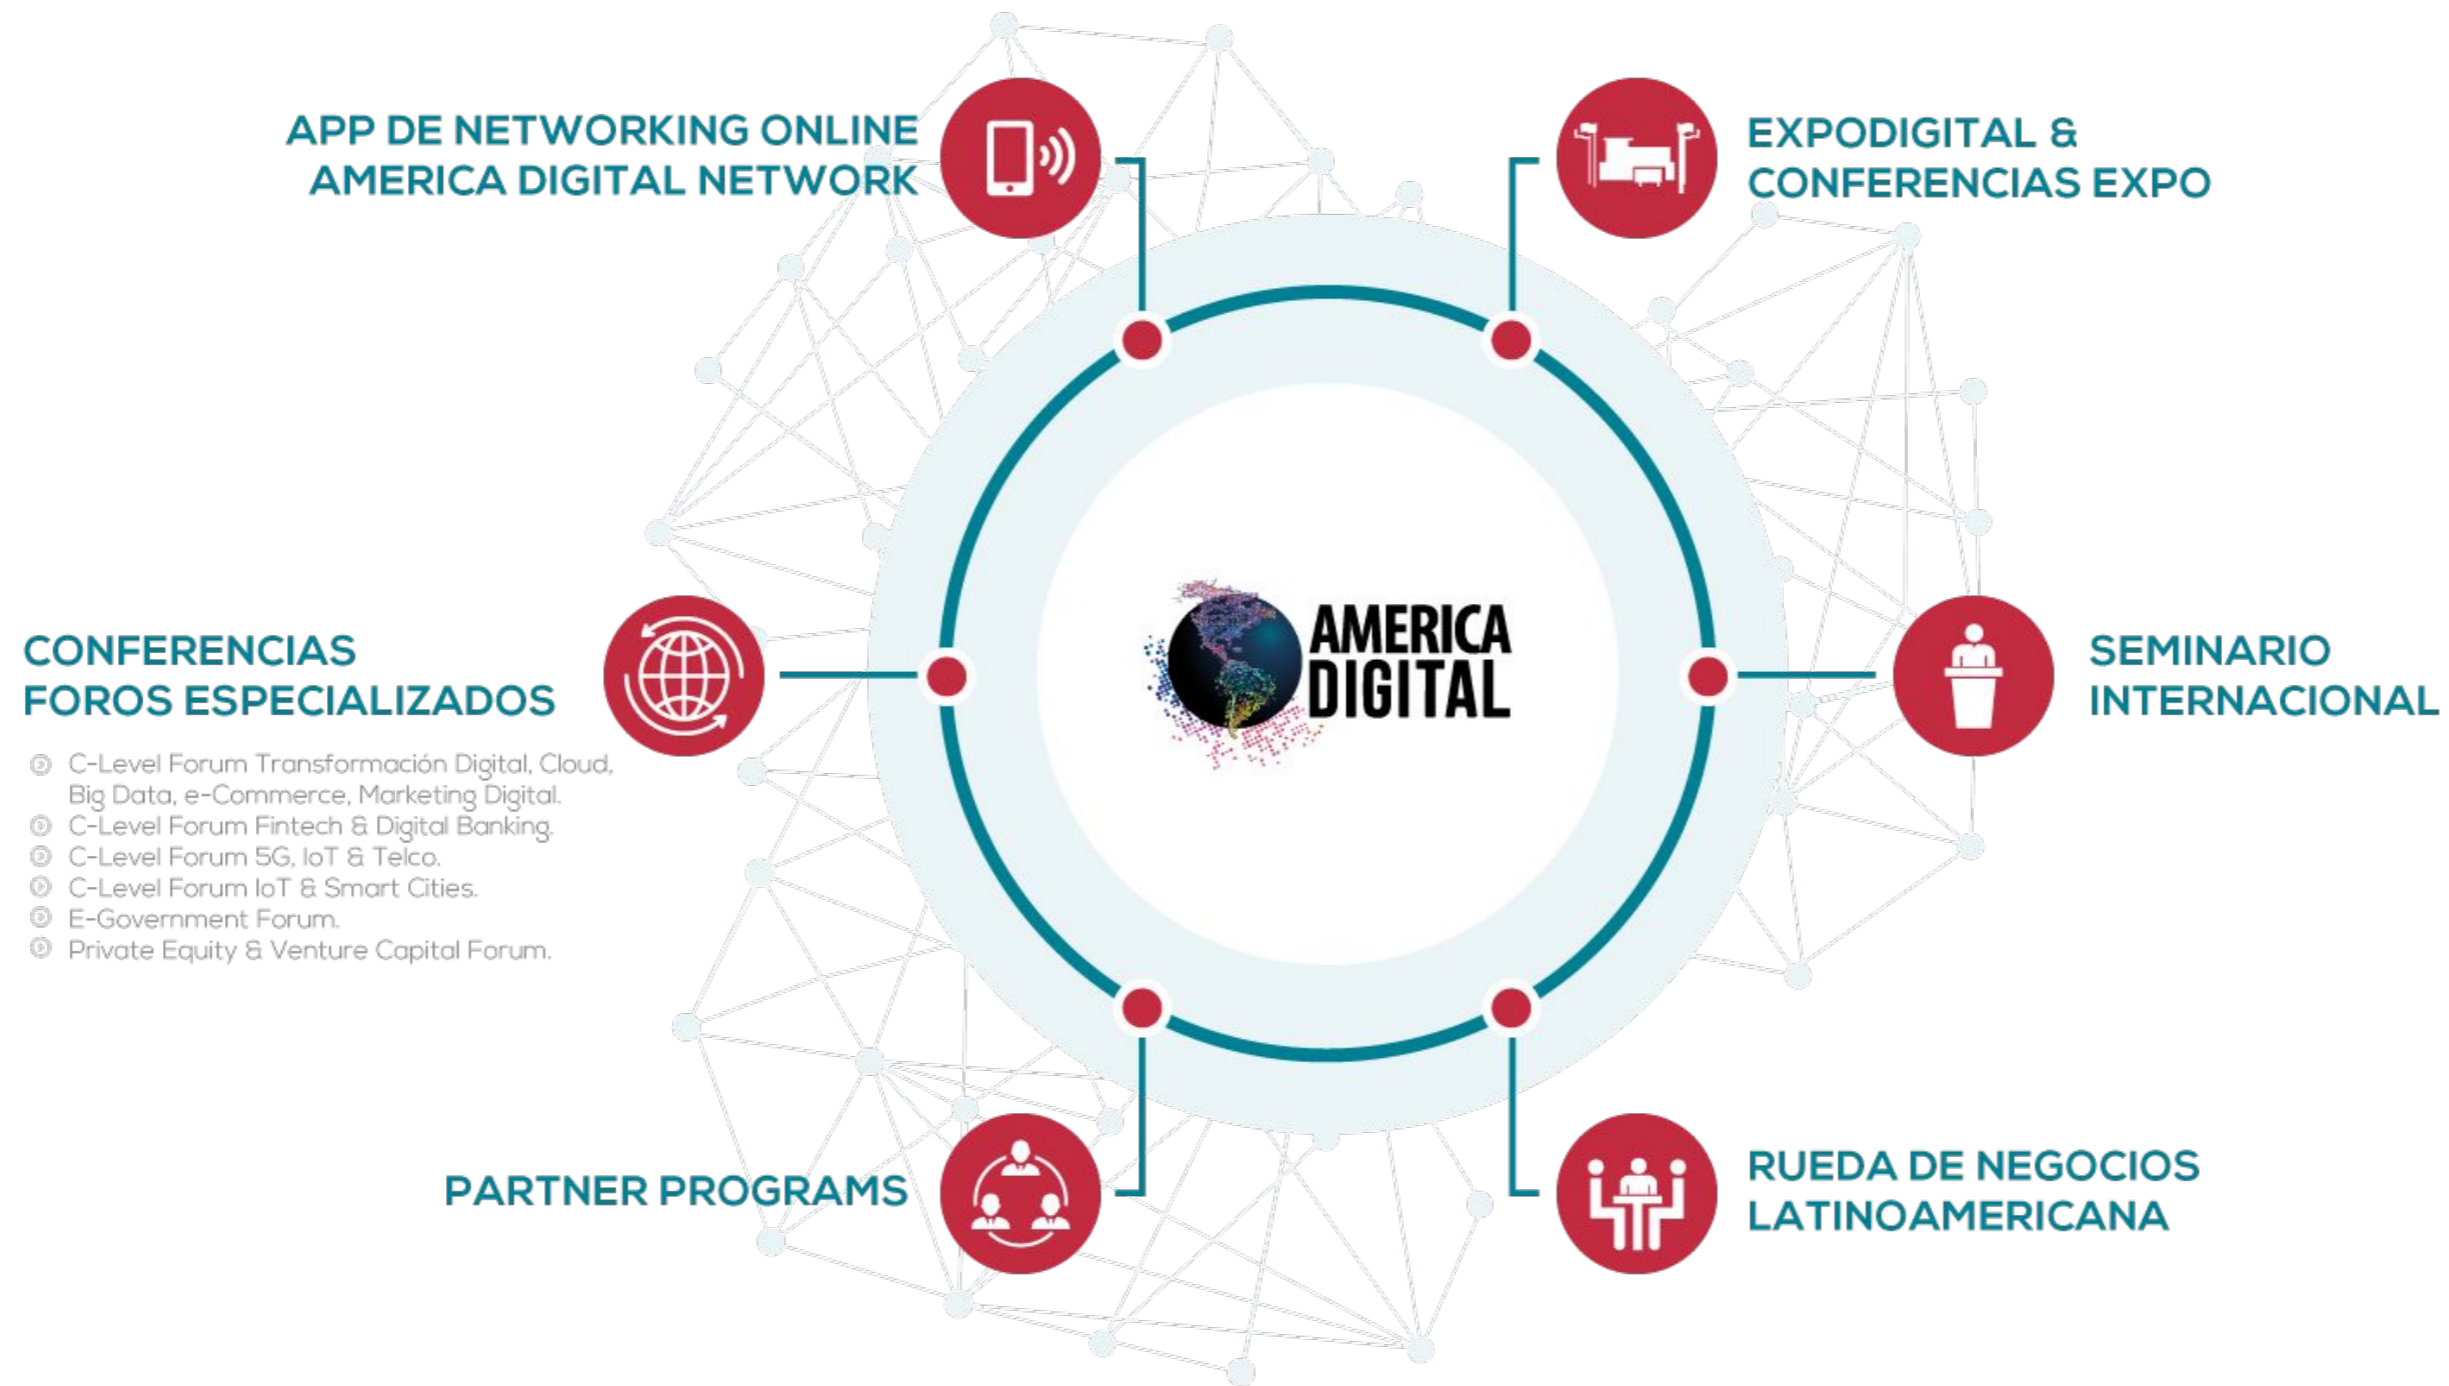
APP DE NETWORKING ONLINE
AMERICA DIGITAL NETWORK

EXPODIGITAL &
CONFERENCIAS EXPO

CONFERENCIAS
FOROS ESPECIALIZADOS

C-Level Forum Transformación Digital, Cloud, Big Data, e-Commerce, Marketing Digital.
C-Level Forum Fintech & Digital Banking.
C-Level Forum 5G, IoT & Telco.
C-Level Forum IoT & Smart Cities.
E-Government Forum.
Private Equity & Venture Capital Forum.

AMERICA
DIGITAL

SEMINARIO
INTERNACIONAL

PARTNER PROGRAMS

RUEDA DE NEGOCIOS
LATINOAMERICANA